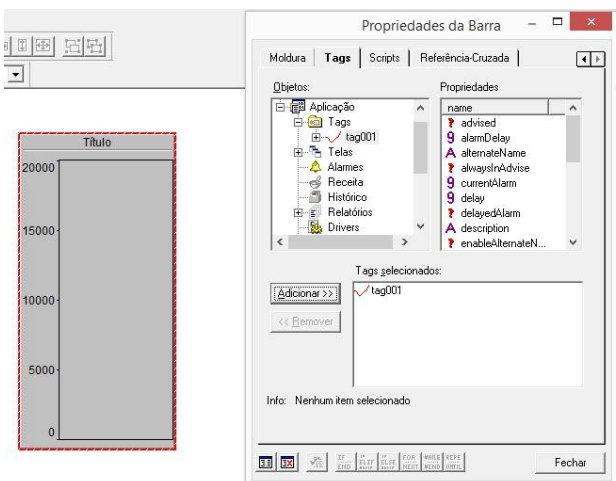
Título

20000

15000

10000

5000

0

Propriedades da Barra

Moldura | Tags | Scripts | Referência-Cruzada

Objetos:

Aplicação
Tags
tag001
Telas
Alarmes
Receita
Histórico
Relatórios
Drivers

Propriedades

name
advised
alarmDelay
alternateName
alwaysInAdvise
currentAlarm
delay
delayedAlarm
description
enableAlternateN...

Tags selecionados:

Adicionar >>

<< Remover

tag001

Info: Nenhum item selecionado

IF END | IF ELIF ELSE | FOR NEXT | WHILE WEND | REPE UNTIL

Fechar